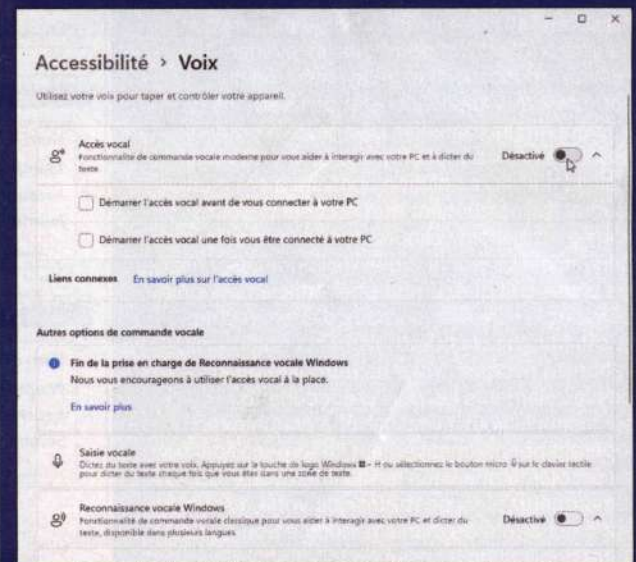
Accessibilité › Voix

Utilisez votre voix pour taper et contrôler votre appareil.

Accès vocal
Fonctionnalité de commande vocale moderne pour vous aider à interagir avec votre PC et à dicter du texte.

Désactivé

Démarrer l'accès vocal avant de vous connecter à votre PC

Démarrer l'accès vocal une fois vous être connecté à votre PC

Liens connexes En savoir plus sur l'accès vocal

Autres options de commande vocale

Fin de la prise en charge de Reconnaissance vocale Windows
Nous vous encourageons à utiliser l'accès vocal à la place.

En savoir plus

Saisie vocale
Dictez du texte avec votre voix. Appuyez sur la touche de logo Windows + H ou sélectionnez le bouton micro sur le clavier tactile pour dicter du texte chaque fois que vous êtes dans une zone de texte.

Reconnaissance vocale Windows
Fonctionnalité de commande vocale classique pour vous aider à interagir avec votre PC et dicter du texte, disponible dans plusieurs langues

Désactivé